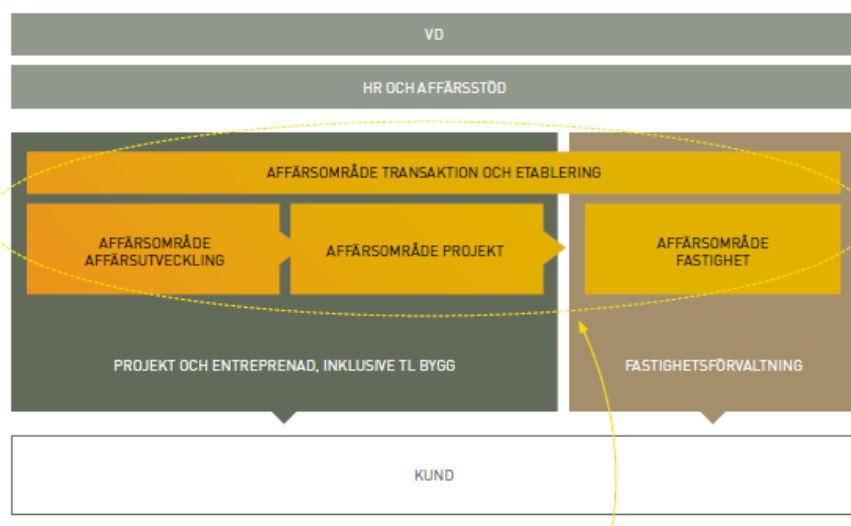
VD

HR OCH AFFÄRSSTÖD

AFFÄRSOMRÅDE TRANSAKTION OCH ETABLERING

AFFÄRSOMRÅDE AFFÄRSUTVECKLING

AFFÄRSOMRÅDE PROJEKT

AFFÄRSOMRÅDE FASTIGHET

PROJEKT OCH ENTREPRENAD, INKLUSIVE TL BYGG

FASTIGHETSFÖRVALTNING

KUND